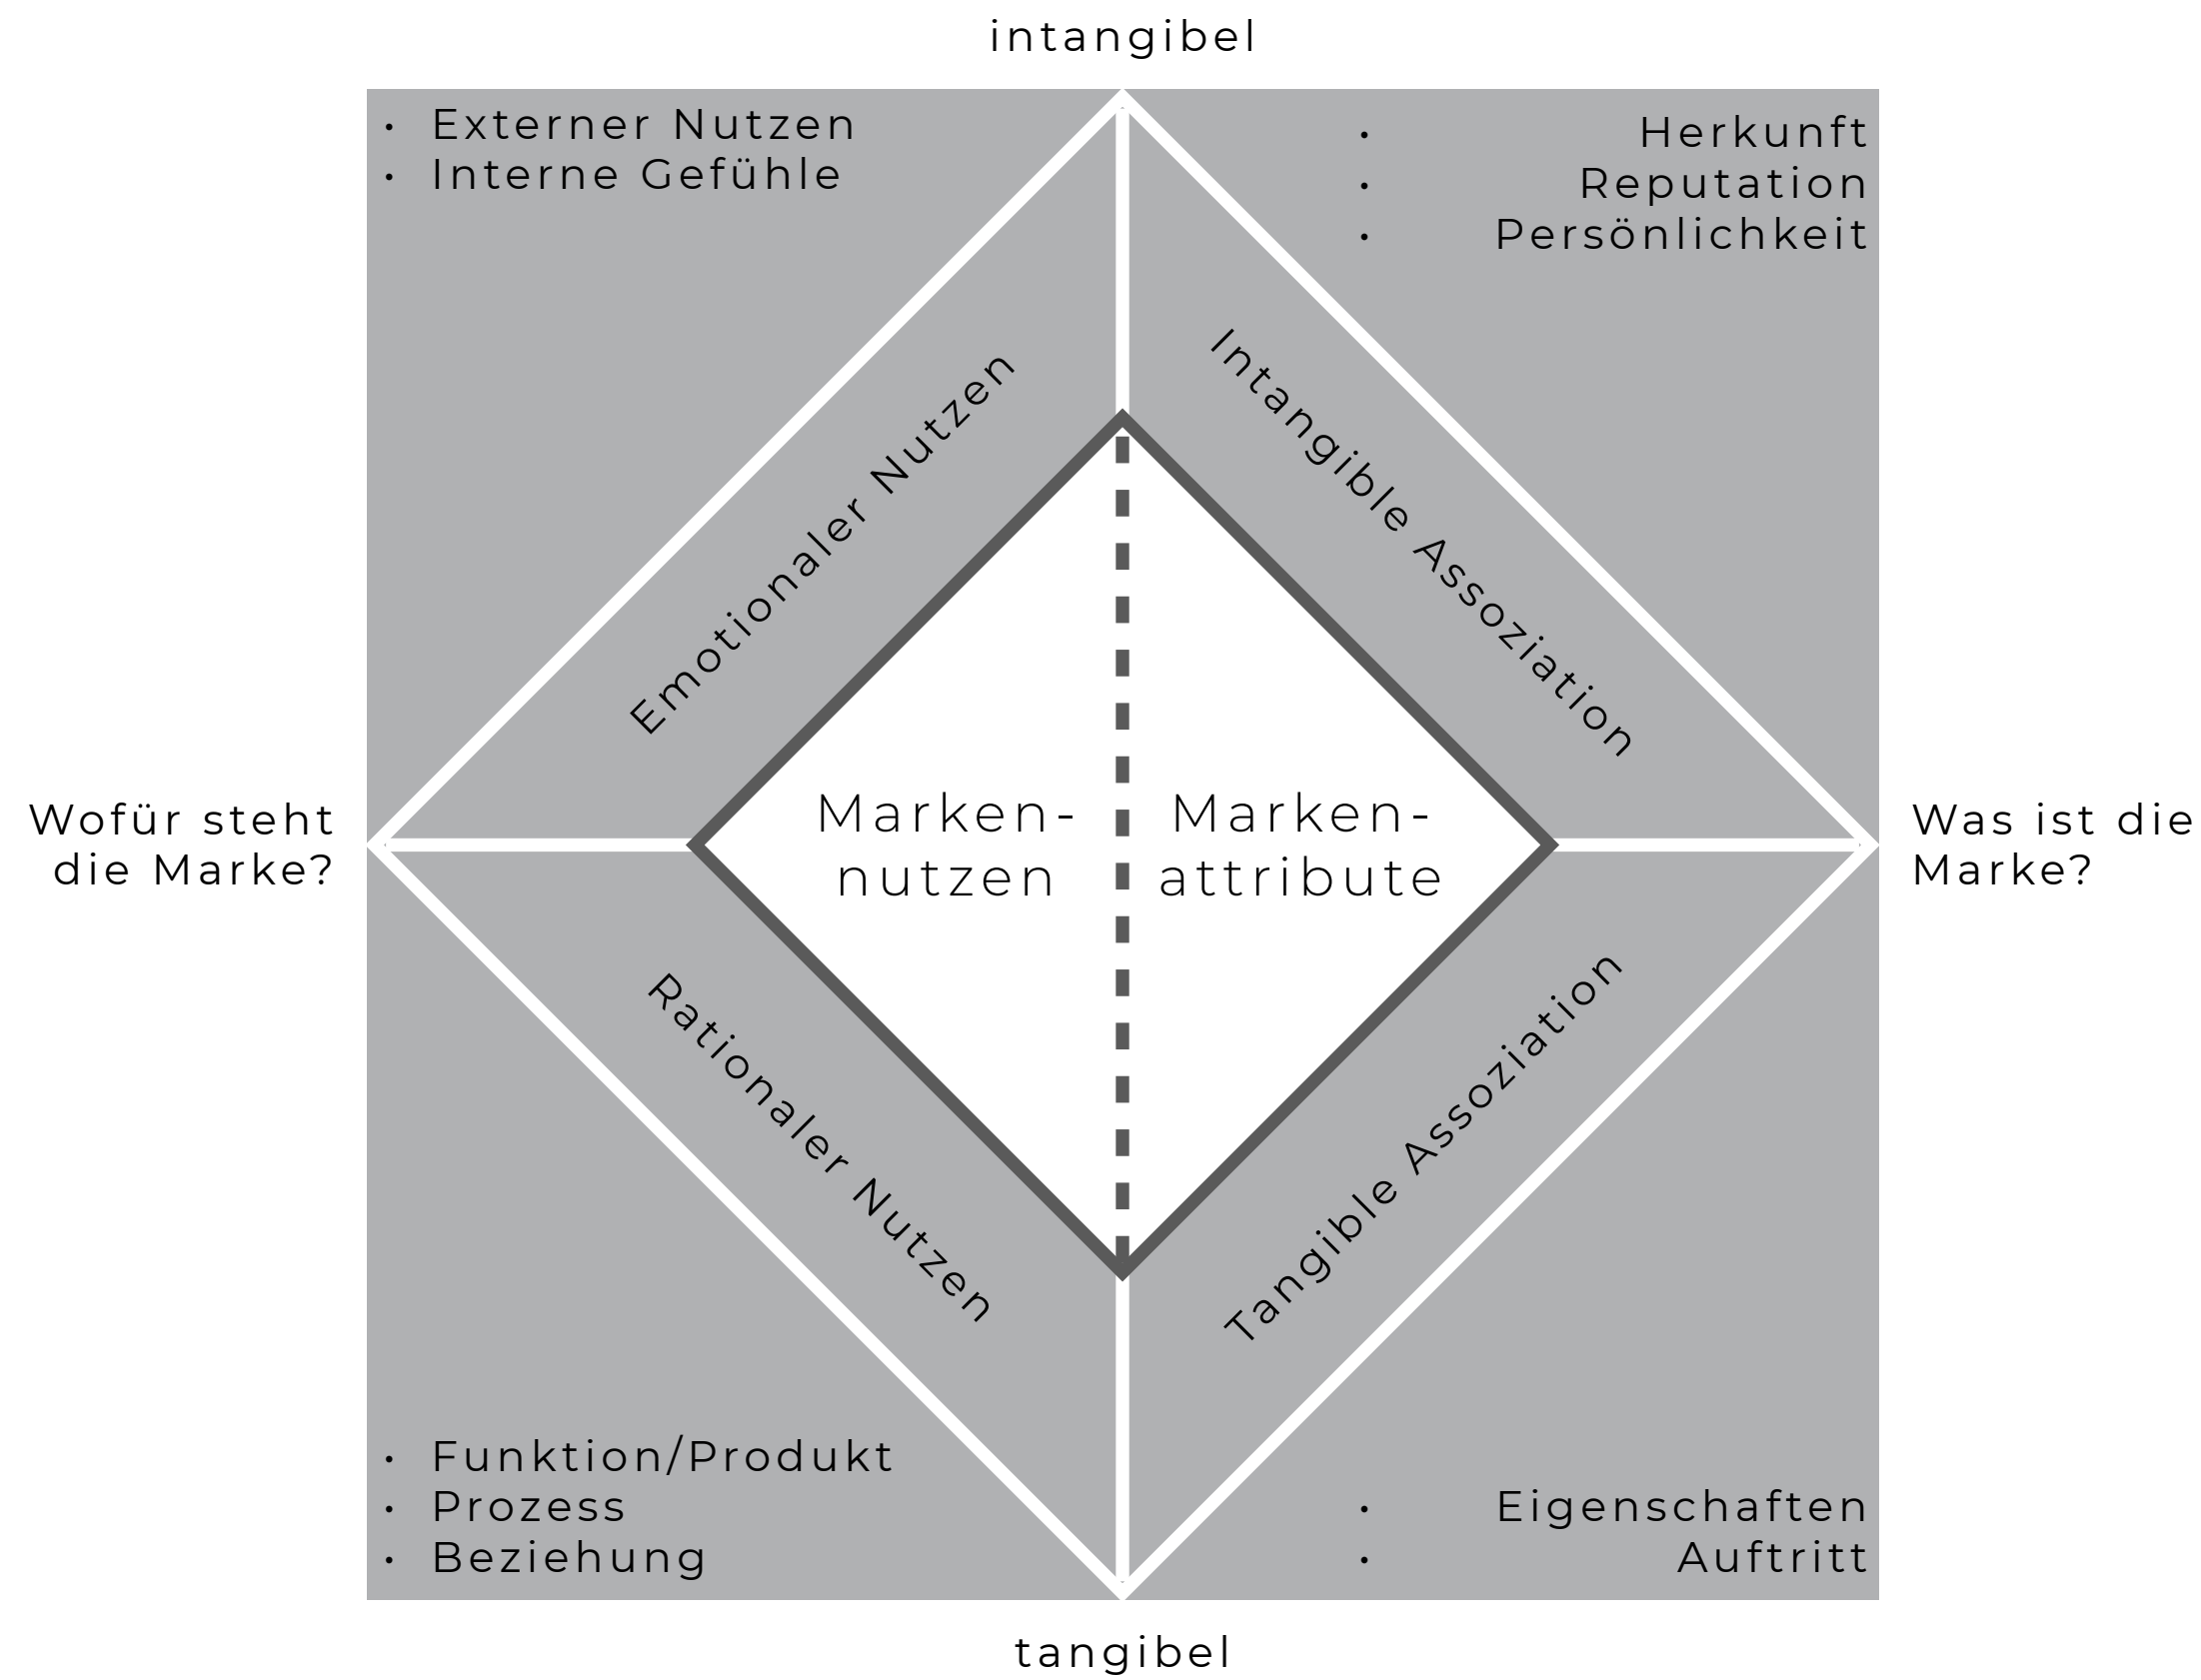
intangibel

- Externer Nutzen
- Interne Gefühle

- Herkunft
- Reputation
- Persönlichkeit

Emotionaler Nutzen

Intangible Assoziation

Wofür steht die Marke?

Marken-nutzen

Marken-attribute

Was ist die Marke?

Rationaler Nutzen

Tangible Assoziation

- Funktion/Produkt
- Prozess
- Beziehung

- Eigenschaften
- Auftritt

tangibel